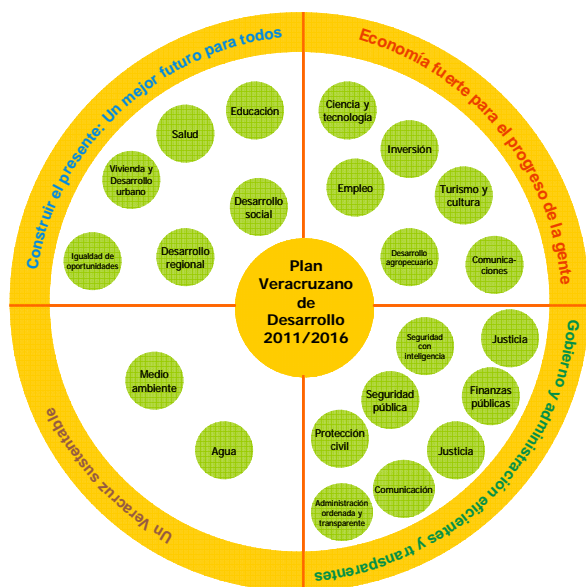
Construir el presente: Un mejor futuro para todos

Educación

Salud

Vivienda y Desarrollo urbano

Desarrollo social

Igualdad de oportunidades

Desarrollo regional

Economía fuerte para el progreso de la gente

Ciencia y tecnología

Inversión

Empleo

Turismo y cultura

Desarrollo agropecuario

Comunicaciones

Plan Veracruzano de Desarrollo 2011/2016

Un Veracruz sustentable

Medio ambiente

Agua

Gobierno y administración eficientes y transparentes

Seguridad con inteligencia

Justicia

Seguridad pública

Finanzas públicas

Protección civil

Justicia

Comunicación

Administración ordenada y transparente